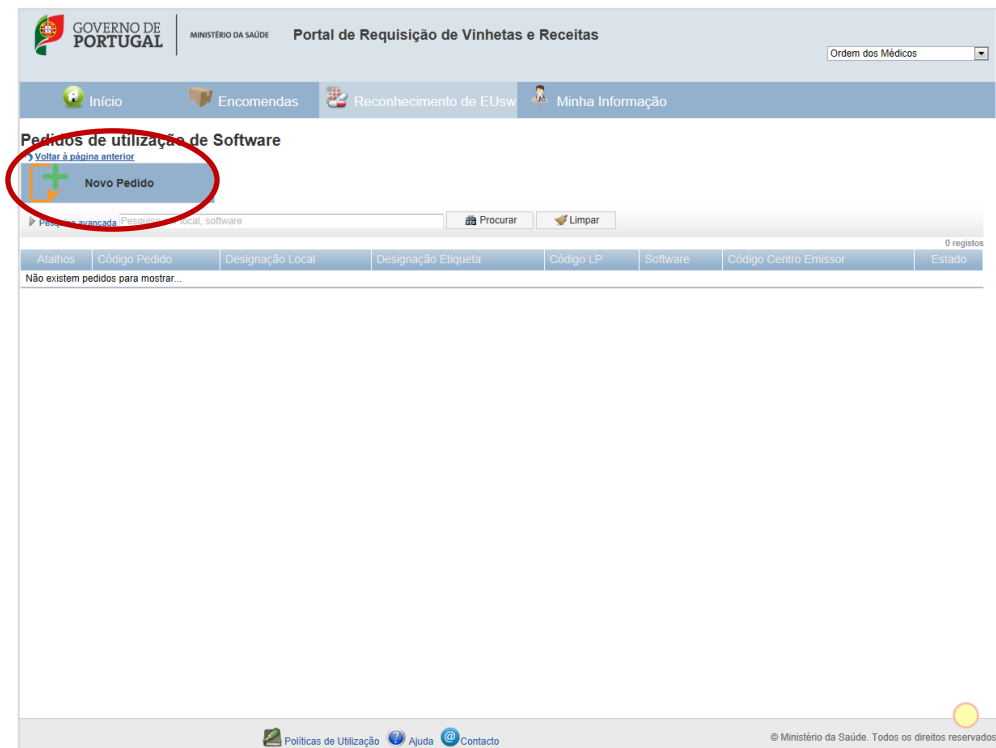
GOVERNO DE PORTUGAL

MINISTÉRIO DA SAÚDE

Portal de Requisição de Vinhetas e Receitas

Ordem dos Médicos

Início | Encomendas | Reconhecimento de EUsw | Minha Informação

Pedidos de utilização de Software

Voltar à página anterior

Novo Pedido

Pesquisa avançada | Pesquisa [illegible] local, software | Procurar | Limpar

0 registos

| Atalhos | Código Pedido | Designação Local | Designação Etiqueta | Código LP | Software | Código Centro Emissor | Estado |
|---|---|---|---|---|---|---|---|
| Não existem pedidos para mostrar... | | | | | | | |

Políticas de Utilização | Ajuda | Contacto

© Ministério da Saúde. Todos os direitos reservados